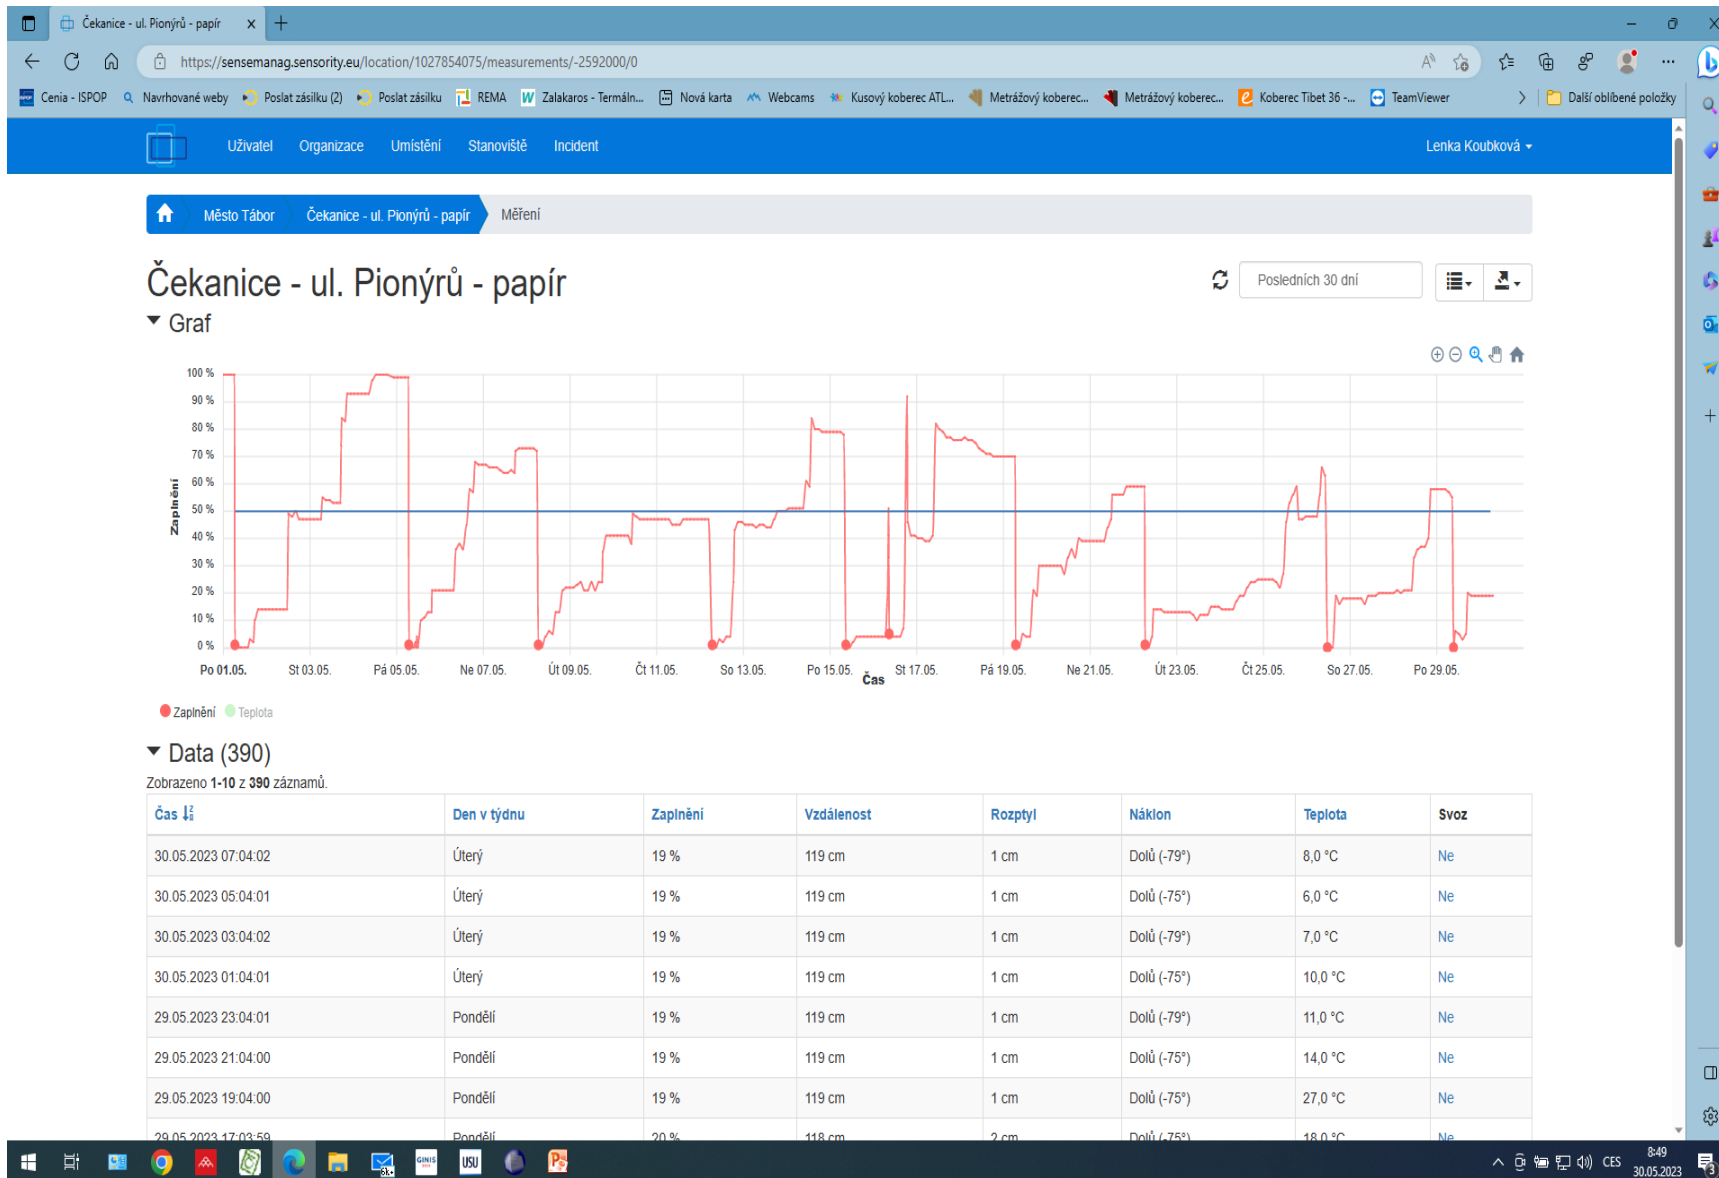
Čekanice - ul. Pionýrů - papír ×

https://sensemanag.sensority.eu/location/1027854075/measurements/-2592000/0

Cenia - ISPOP Navrhované weby Poslat zásilku (2) Poslat zásilku REMA Zalakaros - Termáln... Nová karta Webcams Kusový koberec ATL... Metrážový koberec... Metrážový koberec... Koberec Tibet 36 -... TeamViewer Další oblíbené položky

Uživatel Organizace Umístění Stanoviště Incident Lenka Koubková

Město Tábor Čekanice - ul. Pionýrů - papír Měření

Čekanice - ul. Pionýrů - papír

Posledních 30 dní

Graf

100 %
90 %
80 %
70 %
60 %
50 %
40 %
30 %
20 %
10 %
0 %

Zaplnění

Po 01.05. St 03.05. Pá 05.05. Ne 07.05. Út 09.05. Čt 11.05. So 13.05. Po 15.05. St 17.05. Pá 19.05. Ne 21.05. Út 23.05. Čt 25.05. So 27.05. Po 29.05.

Čas

Zaplnění Teplota

Data (390)

Zobrazeno 1-10 z 390 záznamů.

| Čas | Den v týdnu | Zaplnění | Vzdálenost | Rozptyl | Náklon | Teplota | Svoz |
|---|---|---|---|---|---|---|---|
| 30.05.2023 07:04:02 | Úterý | 19 % | 119 cm | 1 cm | Dolů (-79°) | 8,0 °C | Ne |
| 30.05.2023 05:04:01 | Úterý | 19 % | 119 cm | 1 cm | Dolů (-75°) | 6,0 °C | Ne |
| 30.05.2023 03:04:02 | Úterý | 19 % | 119 cm | 1 cm | Dolů (-79°) | 7,0 °C | Ne |
| 30.05.2023 01:04:01 | Úterý | 19 % | 119 cm | 1 cm | Dolů (-75°) | 10,0 °C | Ne |
| 29.05.2023 23:04:01 | Pondělí | 19 % | 119 cm | 1 cm | Dolů (-79°) | 11,0 °C | Ne |
| 29.05.2023 21:04:00 | Pondělí | 19 % | 119 cm | 1 cm | Dolů (-75°) | 14,0 °C | Ne |
| 29.05.2023 19:04:00 | Pondělí | 19 % | 119 cm | 1 cm | Dolů (-75°) | 27,0 °C | Ne |
| 29.05.2023 17:03:59 | Pondělí | 20 % | 118 cm | 2 cm | Dolů (-75°) | 18,0 °C | Ne |

CES 8:49 30.05.2023